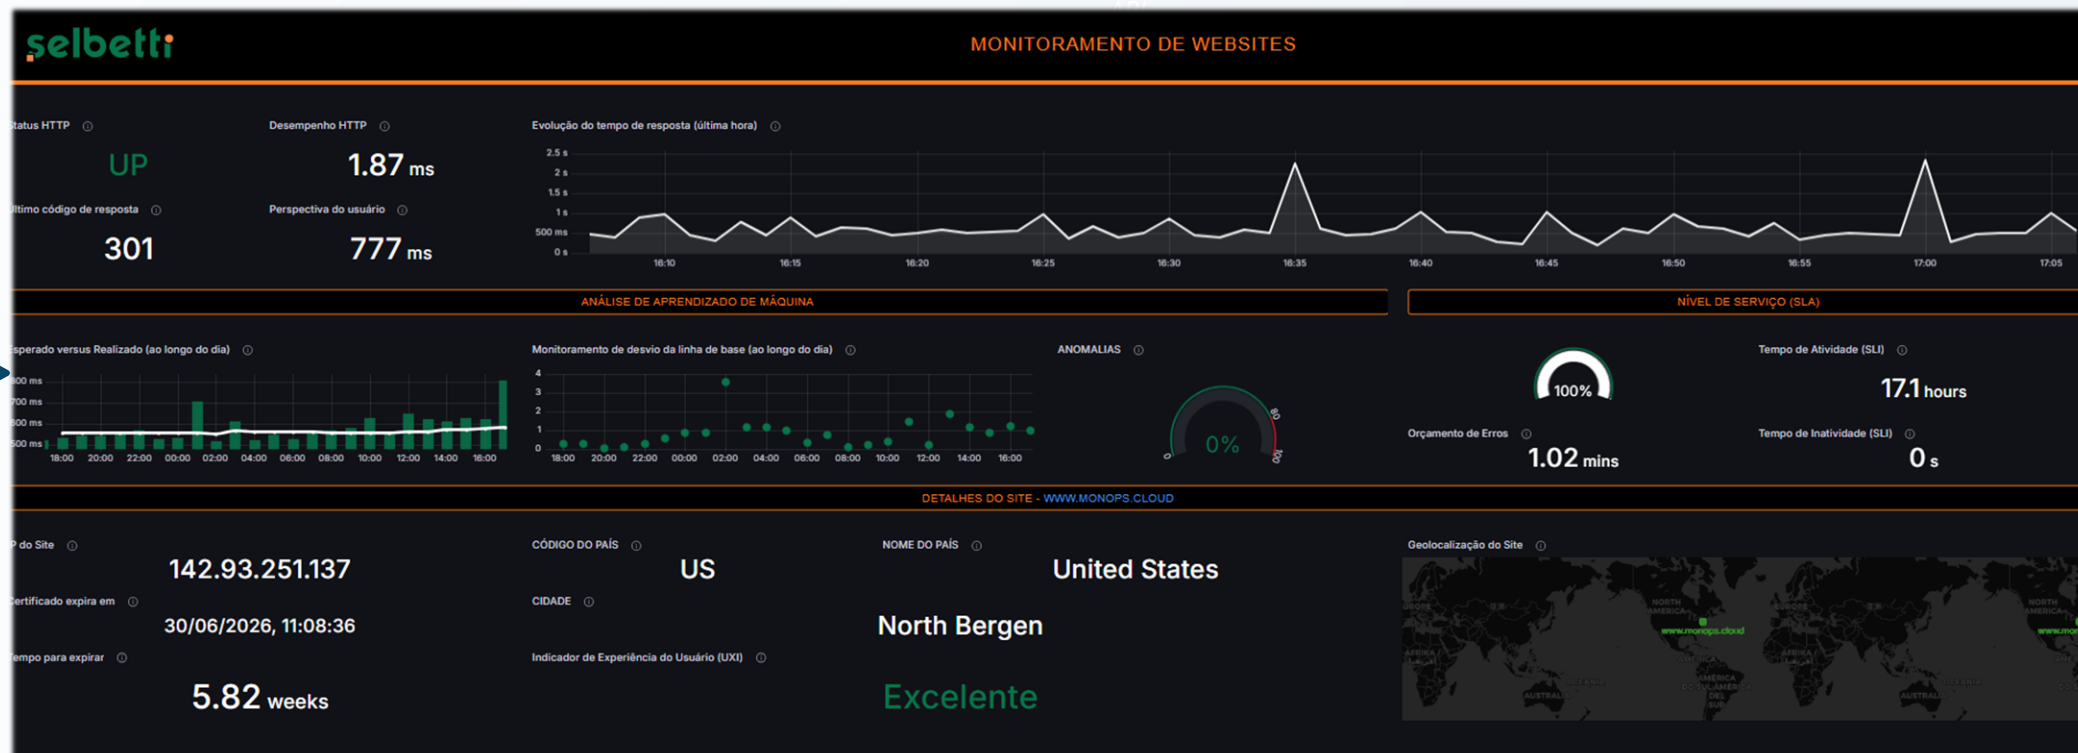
selbetti

MONITORAMENTO DE WEBSITES

Status HTTP ⓘ
UP

Desempenho HTTP ⓘ
1.87 ms

Último código de resposta ⓘ
301

Perspectiva do usuário ⓘ
777 ms

Evolução do tempo de resposta (última hora) ⓘ
2.5 s
2 s
1.5 s
1 s
500 ms
0 s
16:10 16:15 16:20 16:25 16:30 16:35 16:40 16:45 16:50 16:55 17:00 17:05

ANÁLISE DE APRENDIZADO DE MÁQUINA

NÍVEL DE SERVIÇO (SLA)

Esperado versus Realizado (ao longo do dia) ⓘ
800 ms
700 ms
600 ms
500 ms
18:00 20:00 22:00 00:00 02:00 04:00 06:00 08:00 10:00 12:00 14:00 16:00

Monitoramento de desvio da linha de base (ao longo do dia) ⓘ
4
3
2
1
0
18:00 20:00 22:00 00:00 02:00 04:00 06:00 08:00 10:00 12:00 14:00 16:00

ANOMALIAS ⓘ
0%
0
80
100

100%

Orçamento de Erros ⓘ
1.02 mins

Tempo de Atividade (SLI) ⓘ
17.1 hours

Tempo de Inatividade (SLI) ⓘ
0 s

DETALHES DO SITE - WWW.MONOPS.CLOUD

IP do Site ⓘ
142.93.251.137

Certificado expira em ⓘ
30/06/2026, 11:08:36

Tempo para expirar ⓘ
5.82 weeks

CÓDIGO DO PAÍS ⓘ
US

CIDADE ⓘ

NOME DO PAÍS ⓘ
United States

North Bergen

Indicador de Experiência do Usuário (UXI) ⓘ
Excelente

Geolocalização do Site ⓘ
NORTH AMERICA
www.monops.cloud
ÁFRICA
AMÉRICA DO SUL
AUSTRALIA
OCEANIA
NORTH AMERICA
www.mo
ÁFRICA
AUSTRALIA
OCEANIA